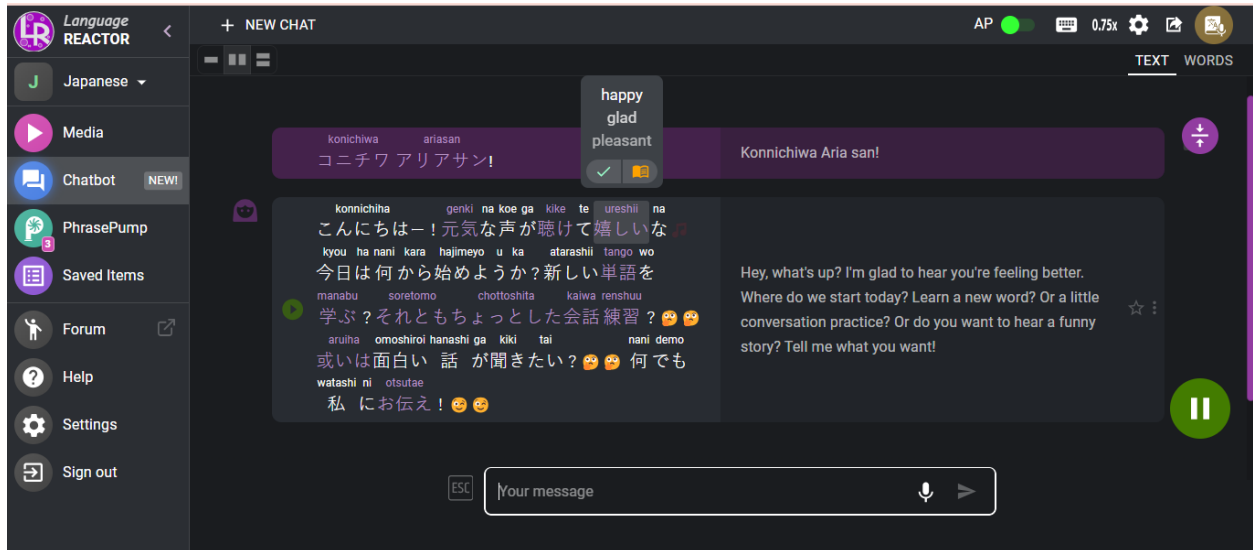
Language REACTOR

Japanese

Media

Chatbot NEW!

PhrasePump 3

Saved Items

Forum

Help

Settings

Sign out

+ NEW CHAT

AP 0.75x

TEXT WORDS

happy
glad
pleasant

konichiwa ariasan
コニチワ アリアサン!

Konnichiwa Aria san!

konnichiha genki na koe ga kike te ureshii na
こんにちはー!元気な声が聴けて嬉しいな
kyou ha nani kara hajimeyo u ka atarashii tango wo
今日は何から始めようか?新しい単語を
manabu soretomo chottoshita kaiwa renshuu
学ぶ?それともちょっとした会話練習?
aruiha omoshiroi hanashi ga kiki tai nani demo
或いは面白い 話 が聞きたい? 何でも
watashi ni otsutae
私 にお伝え!

Hey, what's up? I'm glad to hear you're feeling better. Where do we start today? Learn a new word? Or a little conversation practice? Or do you want to hear a funny story? Tell me what you want!

ESC

Your message